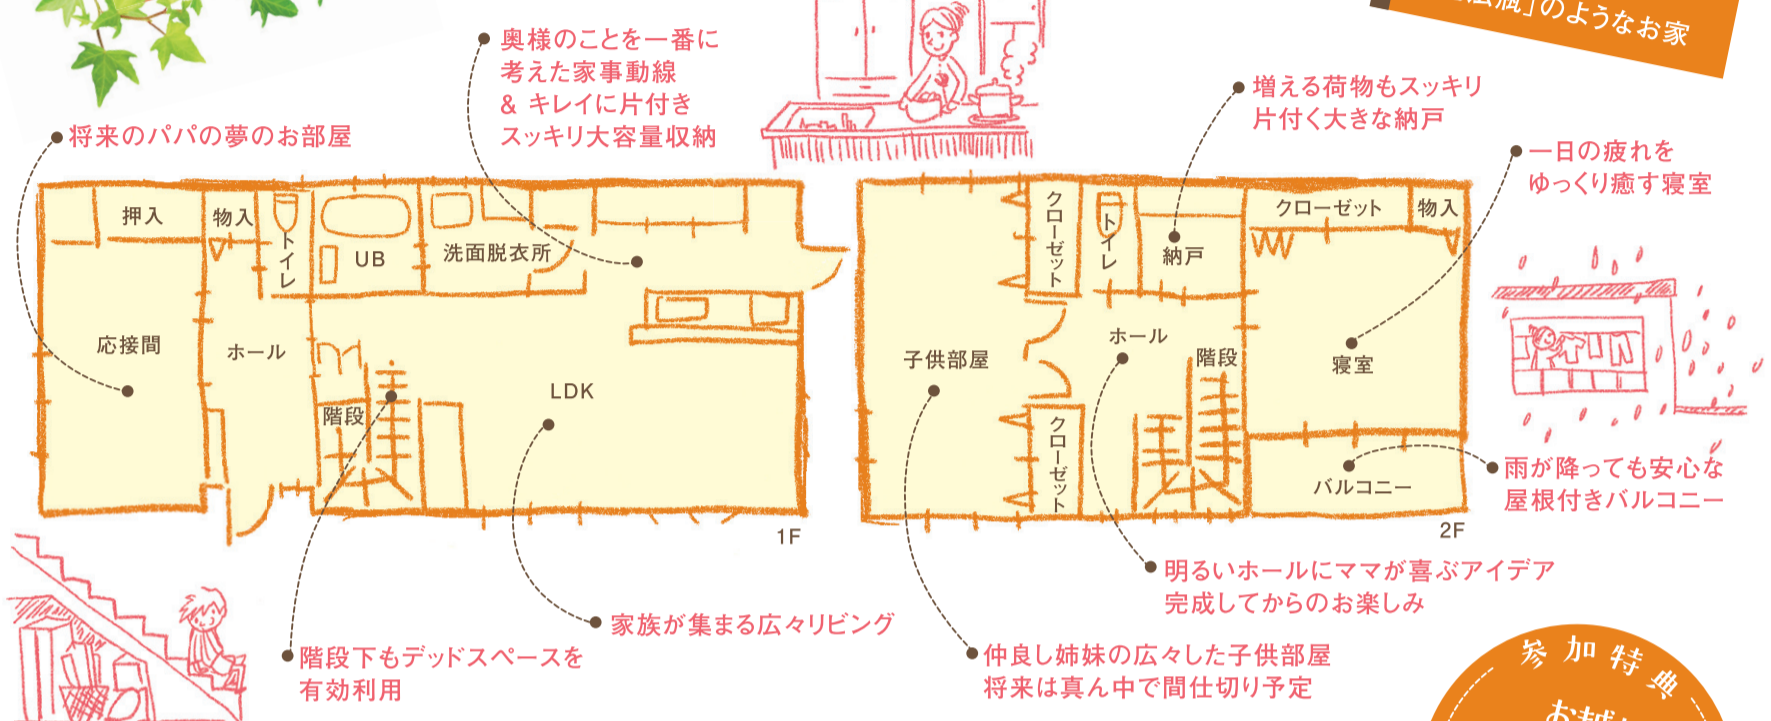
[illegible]のようなお家

奥様のことを一番に
考えた家事動線
& キレイに片付き
スッキリ大容量収納

将来のパパの夢のお部屋

増える荷物もスッキリ
片付く大きな納戸

一日の疲れを
ゆっくり癒す寝室

押入
物入
トイレ
UB
洗面脱衣所
応接間
ホール
階段
LDK
1F

クローゼット
トイレ
納戸
クローゼット
物入
子供部屋
ホール
階段
寝室
クローゼット
バルコニー
2F

雨が降っても安心な
屋根付きバルコニー

明るいホールにママが喜ぶアイデア
完成してからのお楽しみ

家族が集まる広々リビング

階段下もデッドスペースを
有効利用

仲良し姉妹の広々した子供部屋
将来は真ん中で間仕切り予定

参加特典
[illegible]